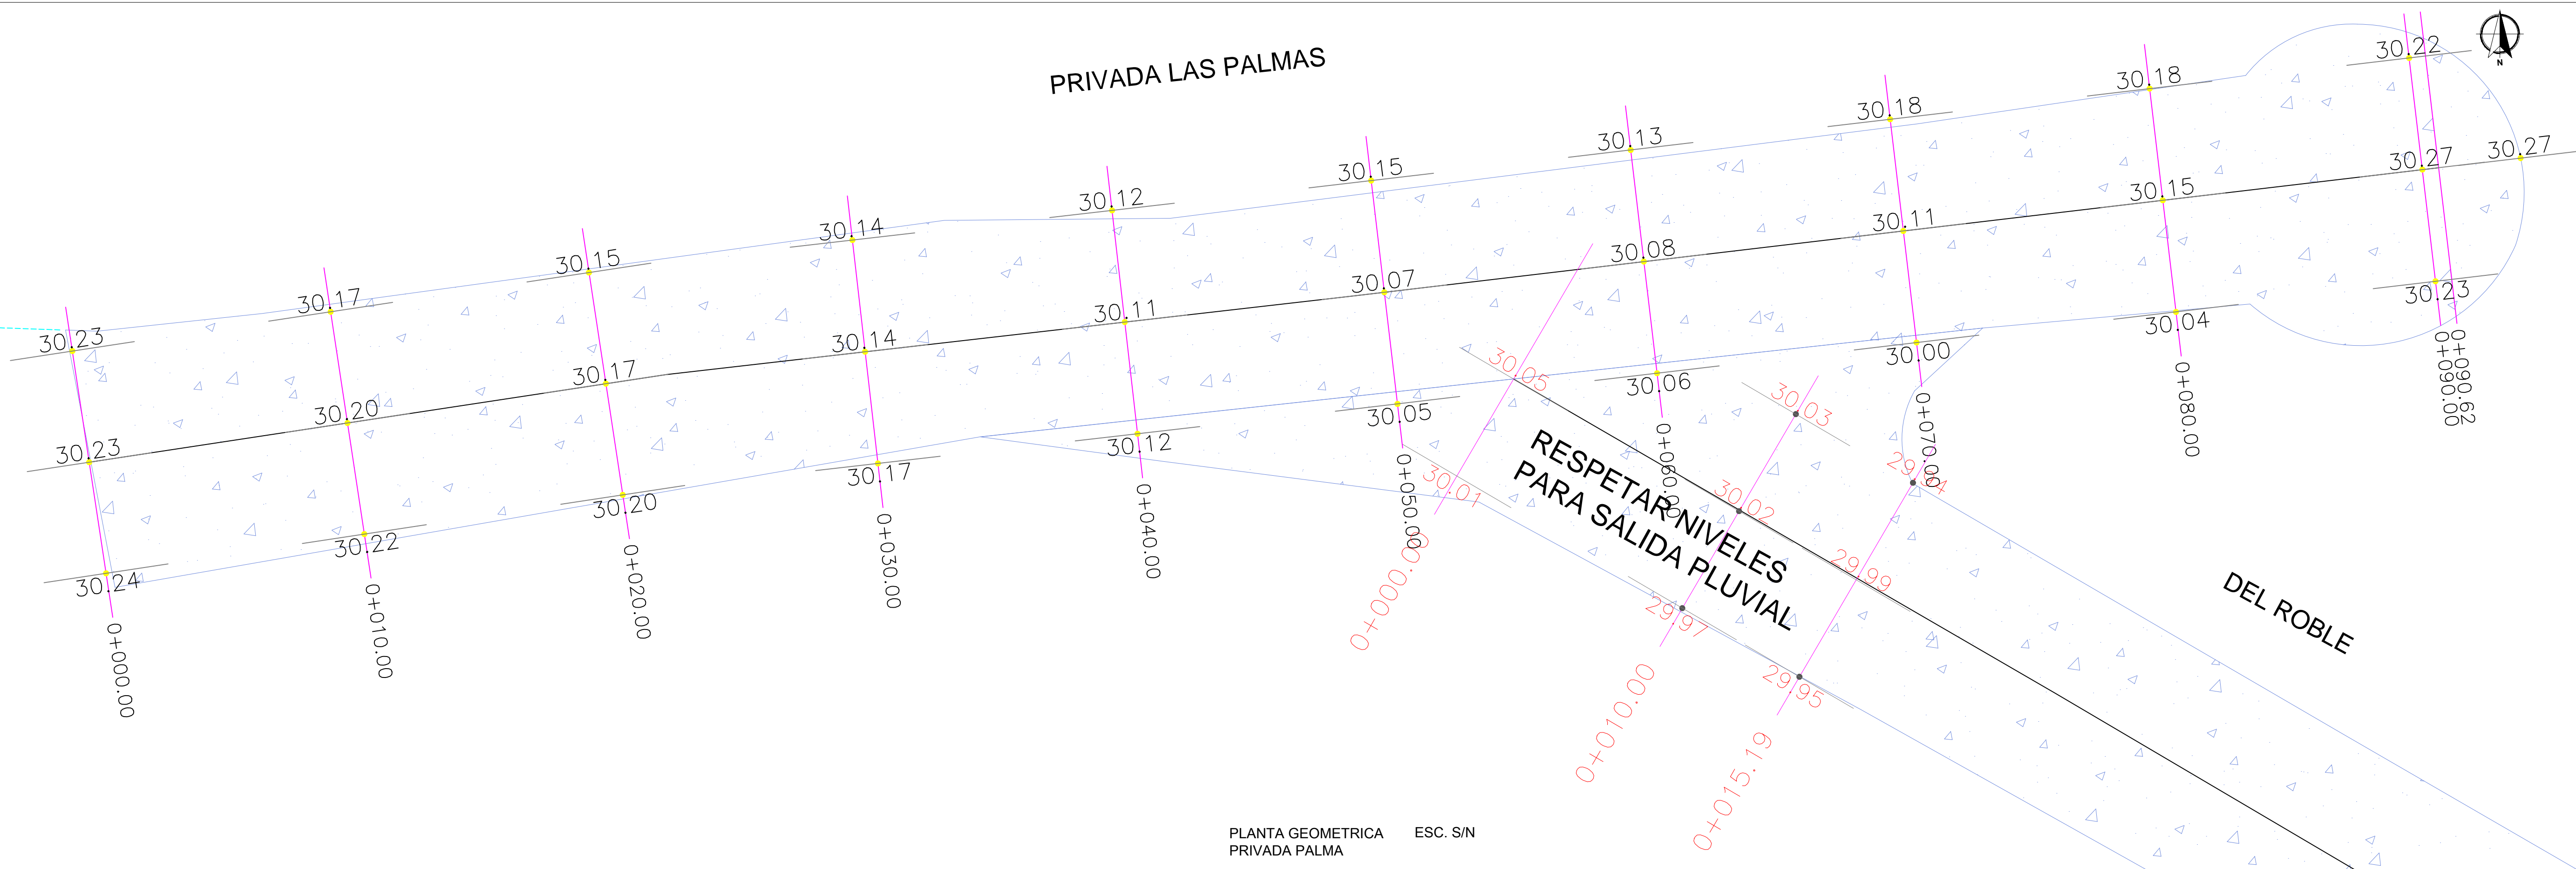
PRIVADA LAS PALMAS

N

30.23
30.23
30.24
0+000.00

30.17
30.20
30.22
0+010.00

30.15
30.17
30.20
0+020.00

30.14
30.14
30.17
0+030.00

30.12
30.11
30.12
0+040.00

30.15
30.07
30.05
0+050.00

30.13
30.08
30.06
0+060.00

30.18
30.11
30.00
0+070.00

30.18
30.15
30.04
0+080.00

30.22
30.27
30.27
30.23
0+090.00
0+090.62

30.05
30.01
0+000.00
30.03
30.02
29.94
29.99
29.97
29.95
0+010.00
0+015.19

RESPETAR NIVELES
PARA SALIDA PLUVIAL

DEL ROBLE

PLANTA GEOMETRICA
PRIVADA PALMA
ESC. S/N